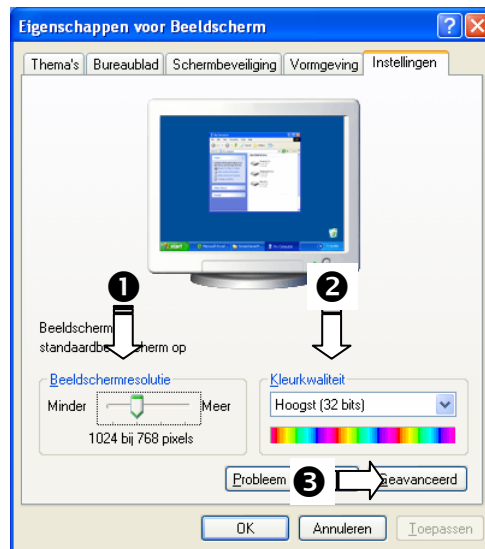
Eigenschappen voor Beeldscherm

Thema's | Bureaublad | Schermbeveiliging | Vormgeving | Instellingen

❶

❷

Beeldscherm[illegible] standaardbe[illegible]herm op

Beeldschermresolutie

Minder

Meer

1024 bij 768 pixels

Kleurkwaliteit

Hoogst (32 bits)

Probleem

❸

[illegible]eavanceerd

OK

Annuleren

Toepassen